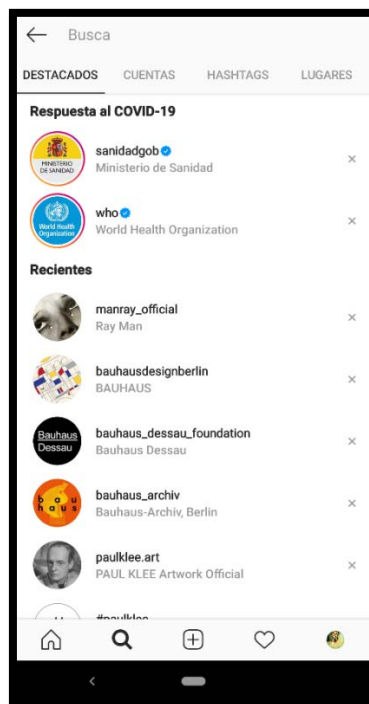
Busca

DESTACADOS CUENTAS HASHTAGS LUGARES

Respuesta al COVID-19

MINISTERIO DE SANIDAD

sanidadgob
Ministerio de Sanidad

×

World Health Organization

who
World Health Organization

×

Recientes

manray_official
Ray Man

×

bauhausdesignberlin
BAUHAUS

×

Bauhaus Dessau

bauhaus_dessau_foundation
Bauhaus Dessau

×

b a u h a u s

bauhaus_archiv
Bauhaus-Archiv, Berlin

×

paulklee.art
PAUL KLEE Artwork Official

×

#paulklee